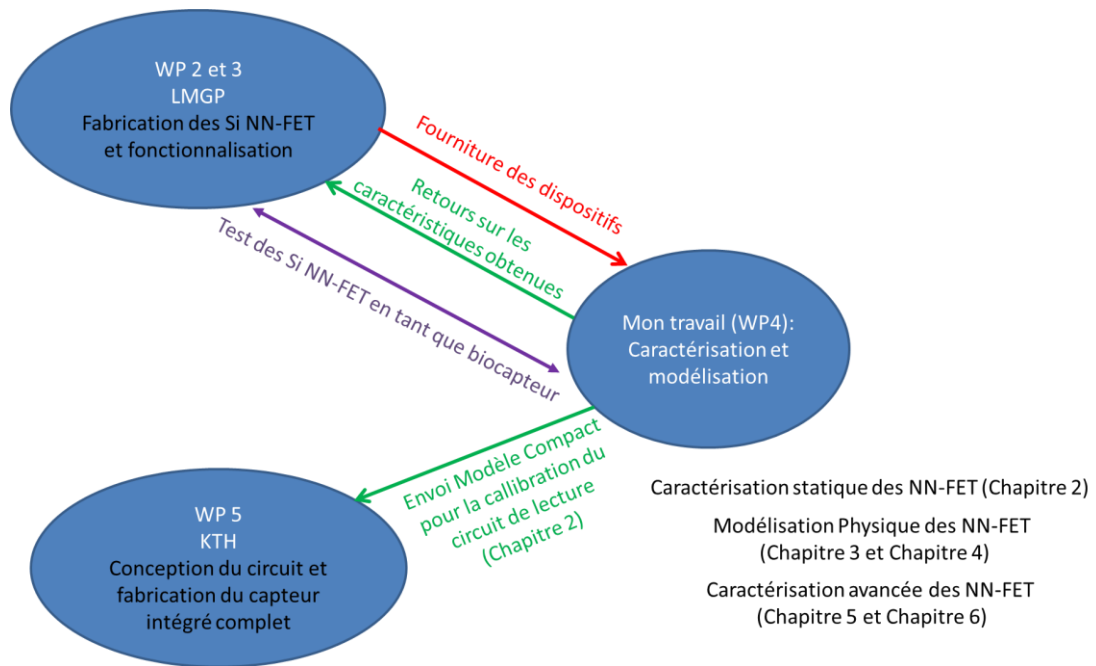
WP 2 et 3
LMGP
Fabrication des Si NN-FET et fonctionnalisation

Fourniture des dispositifs

Retours sur les caractéristiques obtenues

Test des Si NN-FET en tant que biocapteur

Mon travail (WP4): Caractérisation et modélisation

Envoi Modèle Compact pour la callibration du circuit de lecture (Chapitre 2)

WP 5
KTH
Conception du circuit et fabrication du capteur intégré complet

Caractérisation statique des NN-FET (Chapitre 2)

Modélisation Physique des NN-FET (Chapitre 3 et Chapitre 4)

Caractérisation avancée des NN-FET (Chapitre 5 et Chapitre 6)